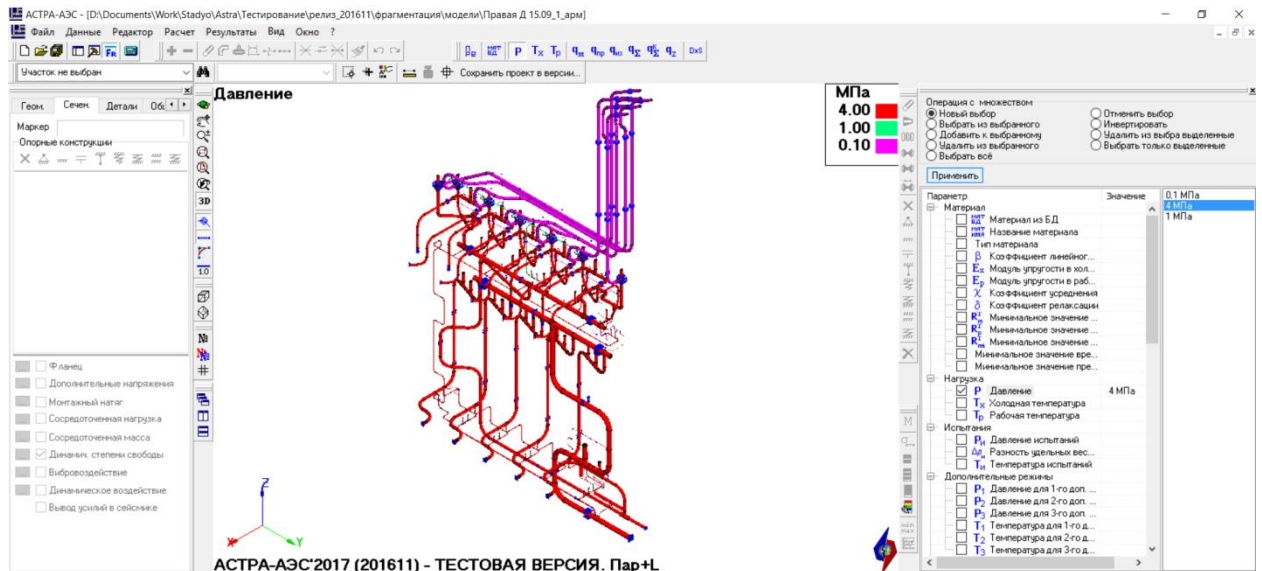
АСТРА-АЭС - [D:\Documents\Work\Stadyo\Astra\Тестирование\релиз_201611\фрагментация\модели\Правая Д 15.09_1_арм]

Файл Данные Редактор Расчет Результаты Вид Окно ?

Участок не выбран

Сохранить проект в версии...

Геом. Сечен. Детали Об

Маркер

Опорные конструкции

Фланец
Дополнительные напряжения
Монтажный натяг
Сосредоточенная нагрузка
Сосредоточенная масса
Динамич. степени свободы
Вибровоздействие
Динамическое воздействие
Вывод усилий в сейсмике

Давление

МПа
4.00
1.00
0.10

Z
X Y

АСТРА-АЭС'2017 (201611) - ТЕСТОВАЯ ВЕРСИЯ. Пар+L

Операция с множеством
Новый выбор
Выбрать из выбранного
Добавить к выбранному
Удалить из выбранного
Выбрать всё
Отменить выбор
Инвертировать
Удалить из выбра выделенные
Выбрать только выделенные

Применить

| Параметр | Значение |
|---|---|
| Материал | |
| Материал из БД | |
| Название материала | |
| Тип материала | |
| β Коэффициент линейног... | |
| $E_x$ Модуль упругости в хол... | |
| $E_p$ Модуль упругости в раб... | |
| χ Коэффициент усреднения | |
| δ Коэффициент релаксации | |
| Минимальное значение ... | |
| Минимальное значение ... | |
| Минимальное значение ... | |
| Минимальное значение вре... | |
| Минимальное значение пре... | |
| Нагрузка | |
| P Давление | 4 МПа |
| $T_x$ Холодная температура | |
| $T_p$ Рабочая температура | |
| Испытания | |
| $P_и$ Давление испытаний | |
| Разность удельных вес... | |
| $T_и$ Температура испытаний | |
| Дополнительные режимы | |
| $P_1$ Давление для 1-го доп. ... | |
| $P_2$ Давление для 2-го доп. ... | |
| $P_3$ Давление для 3-го доп. ... | |
| $T_1$ Температура для 1-го д... | |
| $T_2$ Температура для 2-го д... | |
| $T_3$ Температура для 3-го д... | |

0.1 МПа
4 МПа
1 МПа